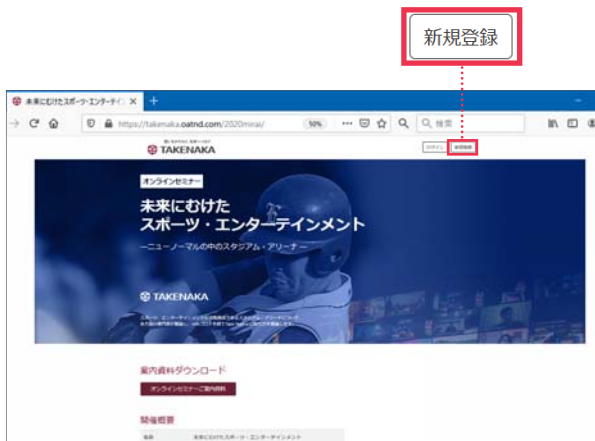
新規登録

未来にむけたスポーツ・エンターテイ

https://takenaka.oatnd.com/2020mirai/

50%

検索

TAKENAKA

ログイン 新規登録

オンラインセミナー

未来にむけた
スポーツ・エンターテインメント

ーニューノーマルの中のスタジアム・アリーナー

TAKENAKA

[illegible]

案内資料ダウンロード

オンラインセミナーご案内資料

開催概要

名称 未来にむけたスポーツ・エンターテインメント